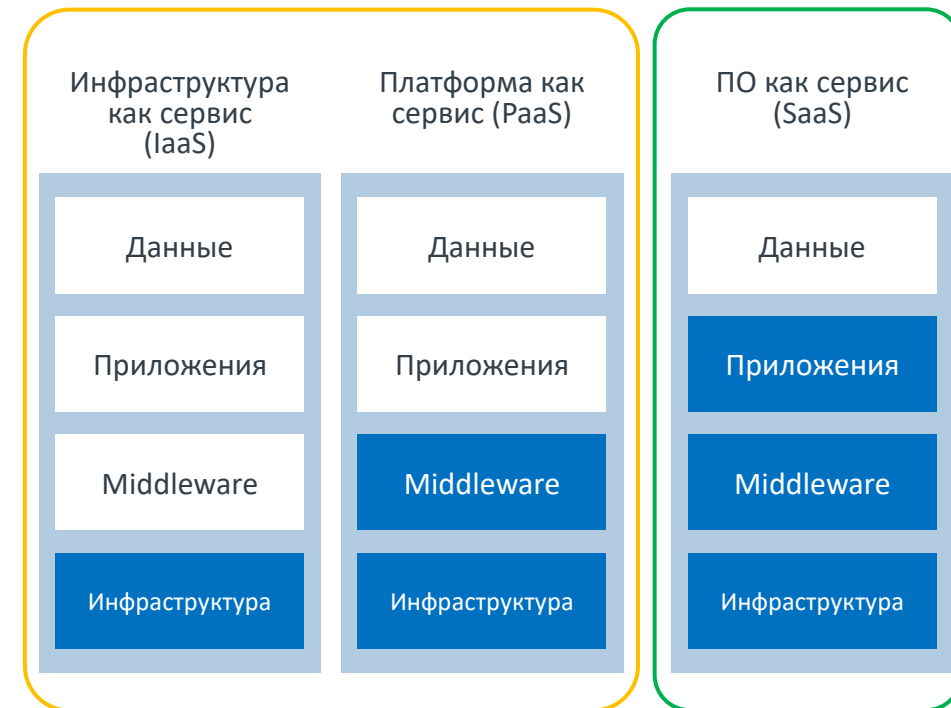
Инфраструктура как сервис (IaaS)

Данные

Приложения

Middleware

Инфраструктура

Платформа как сервис (PaaS)

Данные

Приложения

Middleware

Инфраструктура

ПО как сервис (SaaS)

Данные

Приложения

Middleware

Инфраструктура